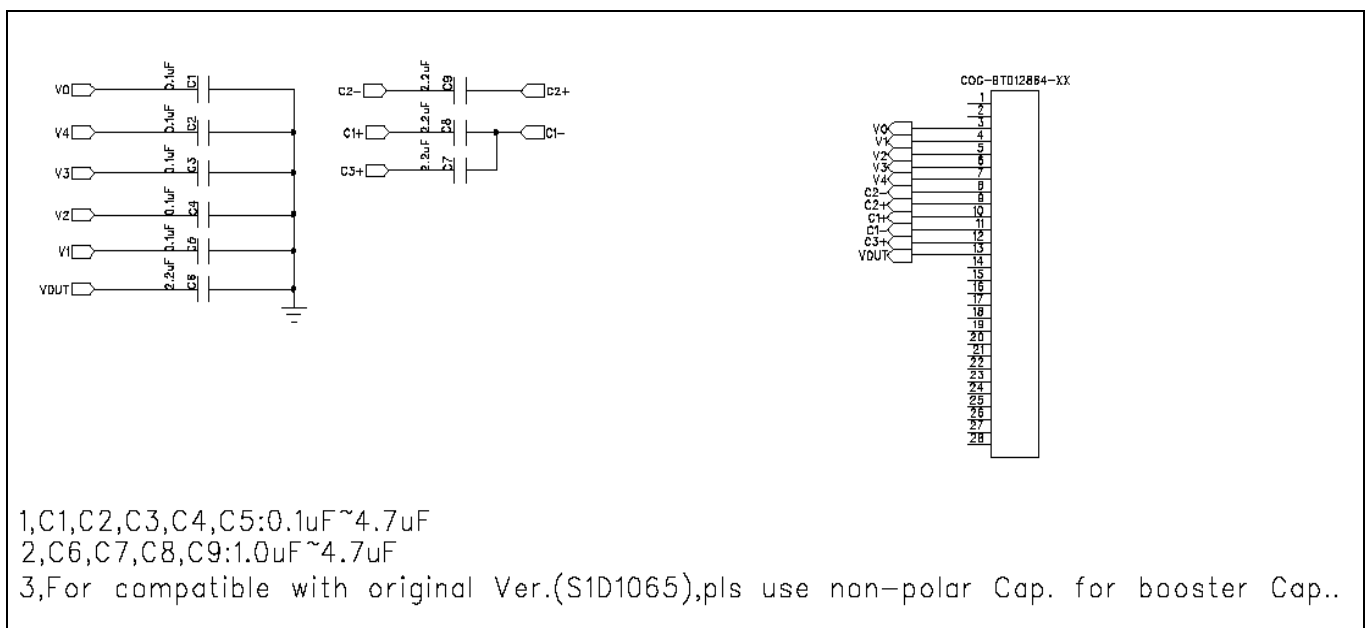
V0 0.1uF C1
V4 0.1uF C2
V3 0.1uF C3
V2 0.1uF C4
V1 0.1uF C5
VOUT 2.2uF C6

C2- 2.2uF C9 C2+
C1+ 2.2uF C8 C1-
C3+ 2.2uF C7

COG-BTD12864-XX
1
2
3
V0 4
V1 5
V2 6
V3 7
V4 8
C2- 9
C2+ 10
C1+ 11
C1- 12
C3+ 13
VOUT 14
15
16
17
18
19
20
21
22
23
24
25
26
27
28

1,C1,C2,C3,C4,C5:0.1uF~4.7uF
2,C6,C7,C8,C9:1.0uF~4.7uF
3,For compatible with original Ver.(S1D1065),pls use non-polar Cap. for booster Cap..